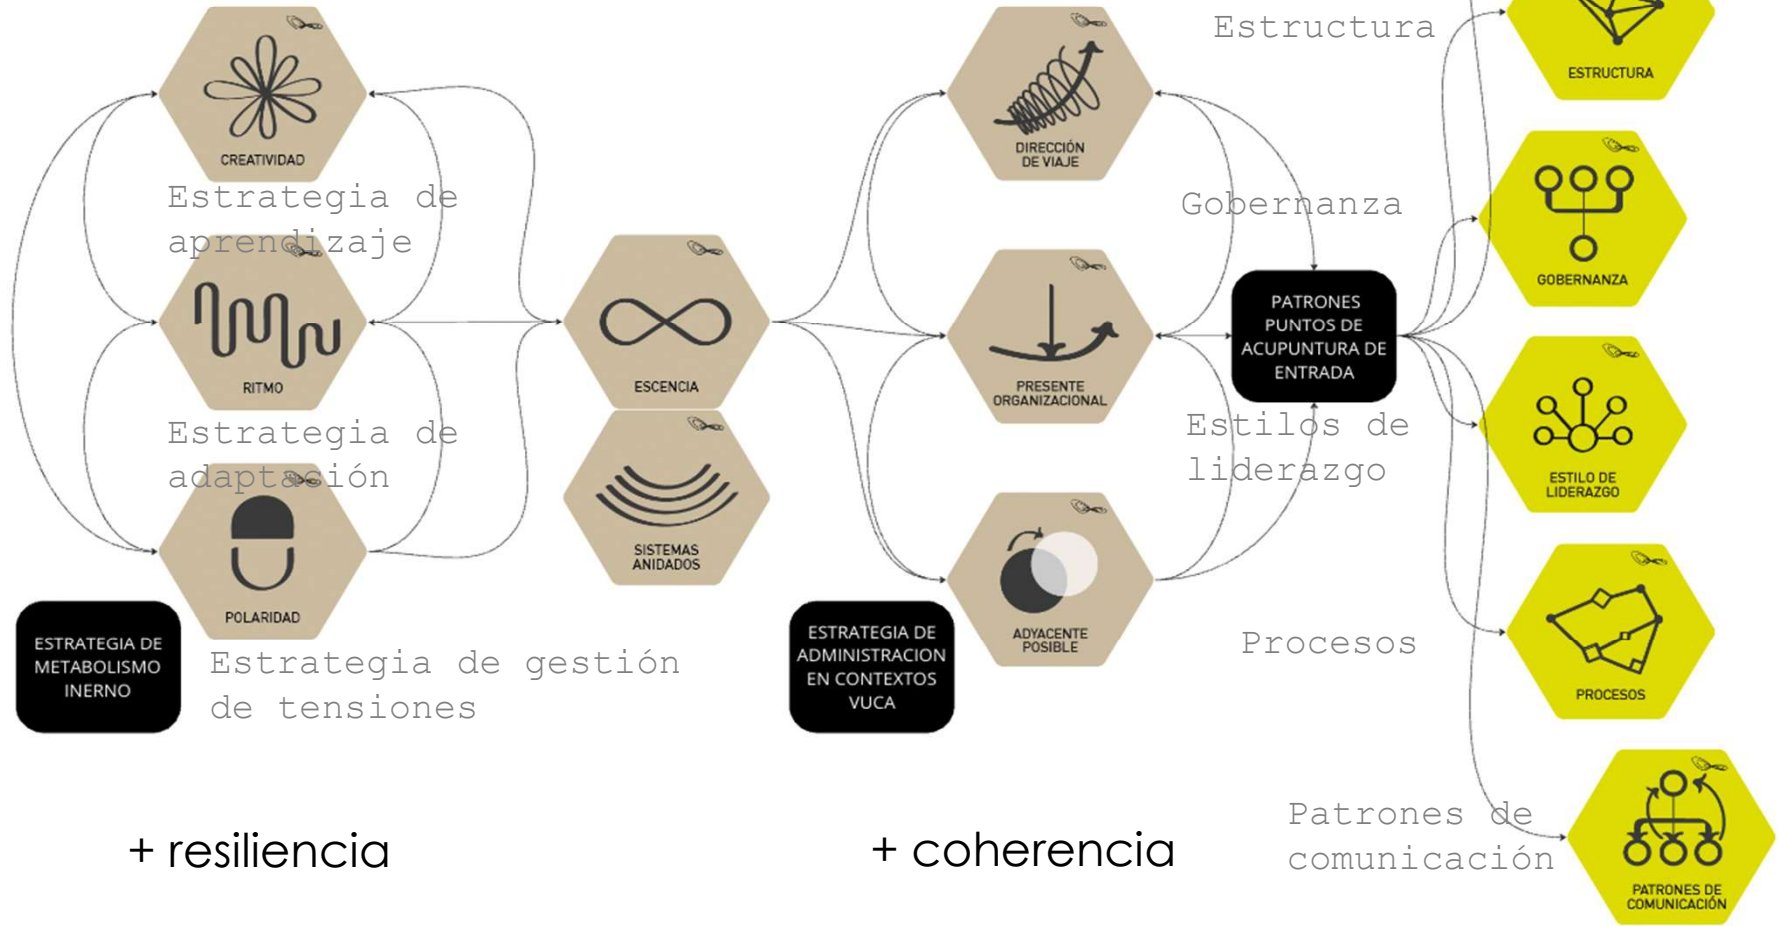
CREATIVIDAD

Estrategia de aprendizaje

RITMO

Estrategia de adaptación

POLARIDAD

ESTRATEGIA DE METABOLISMO INERNO

Estrategia de gestión de tensiones

ESCENCIA

SISTEMAS ANIDADOS

DIRECCIÓN DE VIAJE

PRESENTE ORGANIZACIONAL

ADYACENTE POSIBLE

ESTRATEGIA DE ADMINISTRACION EN CONTEXTOS VUCA

Estructura

Gobernanza

PATRONES PUNTOS DE ACUPUNTURA DE ENTRADA

Estilos de liderazgo

Procesos

Patrones de comunicación

ESTRUCTURA

GOBERNANZA

ESTILO DE LIDERAZGO

PROCESOS

PATRONES DE COMUNICACIÓN

+ resiliencia

+ coherencia